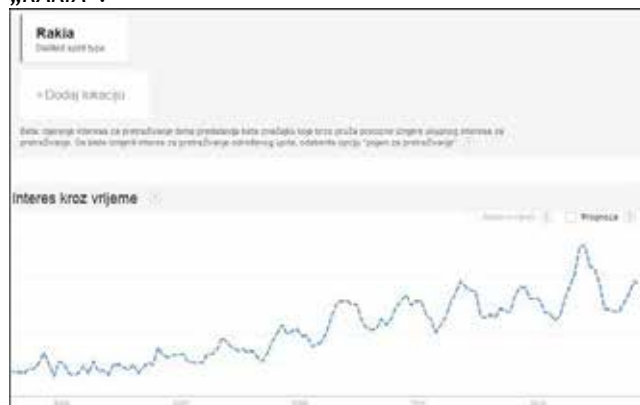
„RAKIA":

Rakia
Distilled spirit type

+ Dodaj lokaciju

Beta: Opcija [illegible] interesa za pretraživanje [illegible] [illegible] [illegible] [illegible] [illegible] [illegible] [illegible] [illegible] interesa za pretraživanje. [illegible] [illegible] interes za pretraživanje određenog upita, odaberite opciju "pojam za pretraživanje"

Interes kroz vrijeme

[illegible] Prognoza